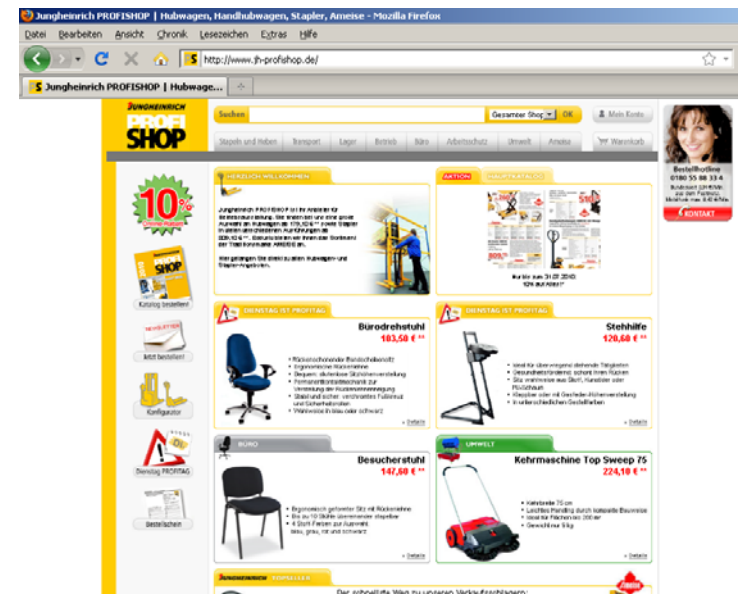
Jungheinrich PROFISHOP | Hubwagen, Handhubwagen, Stapler, Ameise - Mozilla Firefox

Datei Bearbeiten Ansicht Chronik Lesezeichen Extras Hilfe

http://www.jh-profishop.de/

Jungheinrich PROFISHOP | Hubwage...

JUNGHEINRICH PROFI SHOP

Suchen Gesamter Shop OK Mein Konto

Stapeln und Heben Transport Lager Betrieb Büro Arbeitsschutz Umwelt Ameise Warenkorb

Bestellhotline 0180 55 88 33 4

KONTAKT

10%

Katalog bestellen!

Artikel bestellen!

Konfigurator

Dienstag PROFITAG

Bestellschein

HERZLICH WILLKOMMEN

Jungheinrich PROFISHOP ist Ihr Anbieter für Betriebsausstattung. Sie finden bei uns eine große Auswahl an Hubwagen ab 179,00 € * sowie Stapler in allen erdenklichen Ausführungen ab 309,40 € *.

Hier gelangen Sie direkt zu allen Hubwagen- und Stapler-Angeboten.

AKTION HAUPTKATALOG

DIENSTAG IST PROFITAG

Bürodrehstuhl

103,50 € **

Rückenschonender Bandscheibensitz
Ergonomische Rückenlehne
Bequem: stufenlose Sitzhöhenverstellung
Permanentkontakttechnik zur Verstellung der Rückenlehnenneigung
Stabil und sicher: verchromtes Fußkreuz und Sicherheitsrollen
Wahlweise in blau oder schwarz

Details

DIENSTAG IST PROFITAG

Stehhilfe

120,60 € **

Ideal für überwiegend stehende Tätigkeiten
Gesundheitsfördernd: schont Ihren Rücken
Sitz wahlweise aus Stoff, Kunstleder oder Holz
Klappbar oder mit Gasfeder-Höhenverstellung
In unterschiedlichen Bestellfarben

Details

BÜRO

Besucherstuhl

147,60 € **

Ergonomisch geformter Sitz mit Rückenlehne
Bis zu 10 Stühle übereinander stapelbar
4 Stoff-Farben zur Auswahl: blau, grau, rot und schwarz

Details

UMWELT

Kehrmaschine Top Sweep 75

224,10 € **

Kehrbreite 75 cm
Leichtes Handling durch kompakte Bauweise
Ideal für Flächen bis 2000 m²
Gewicht nur 9 kg

Details

JUNGHEINRICH

Der schnellste Weg zu unseren Verkaufsschlagern: